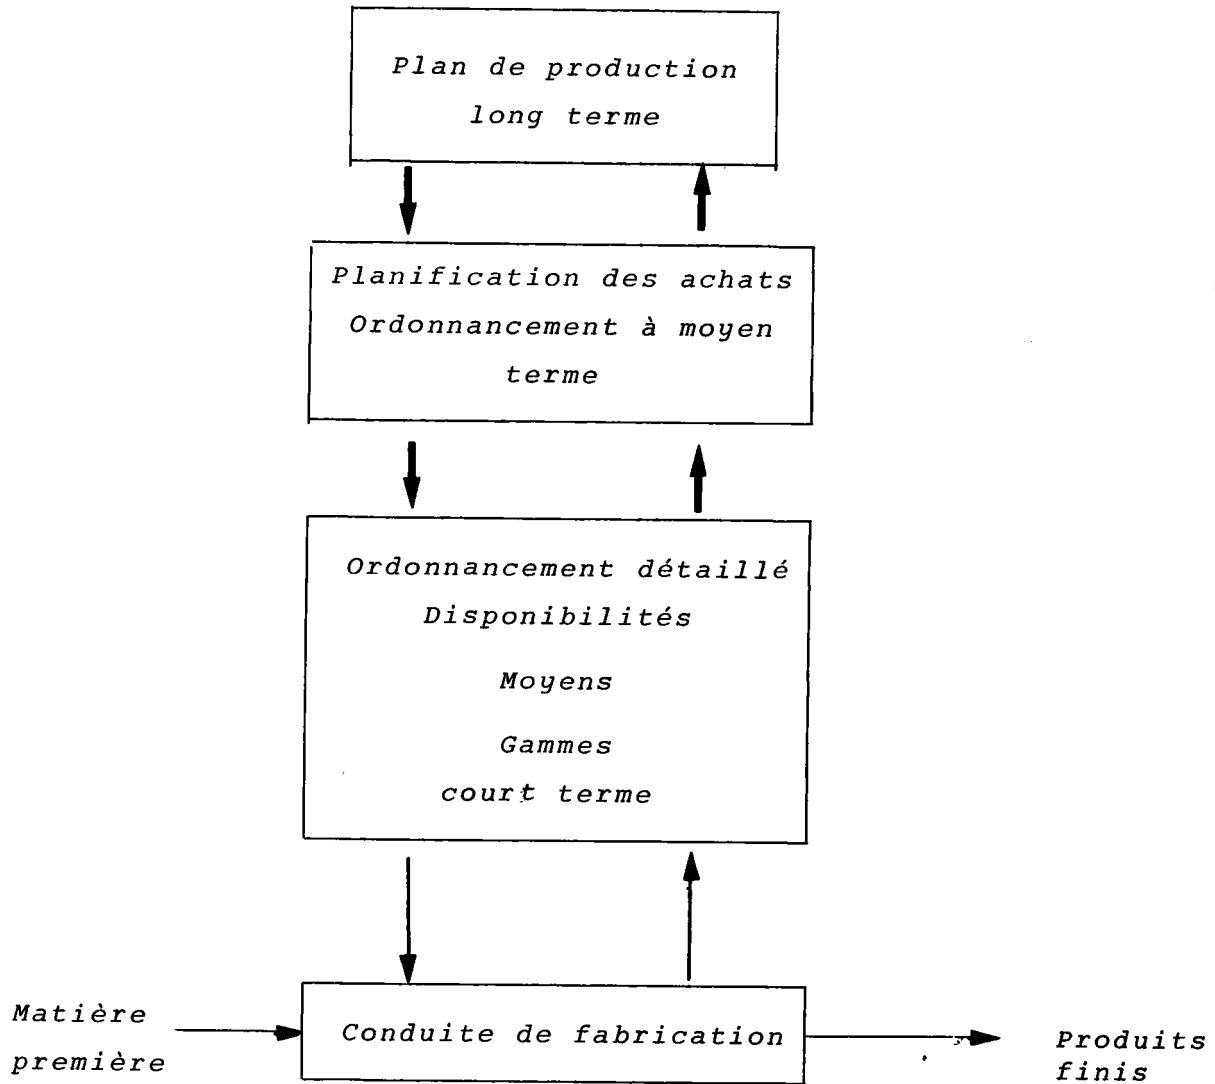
Plan de production long terme

Planification des achats
Ordonnancement à moyen terme

Ordonnancement détaillé
Disponibilités

Moyens

Gammes
court terme

Matière première

Conduite de fabrication

Produits finis